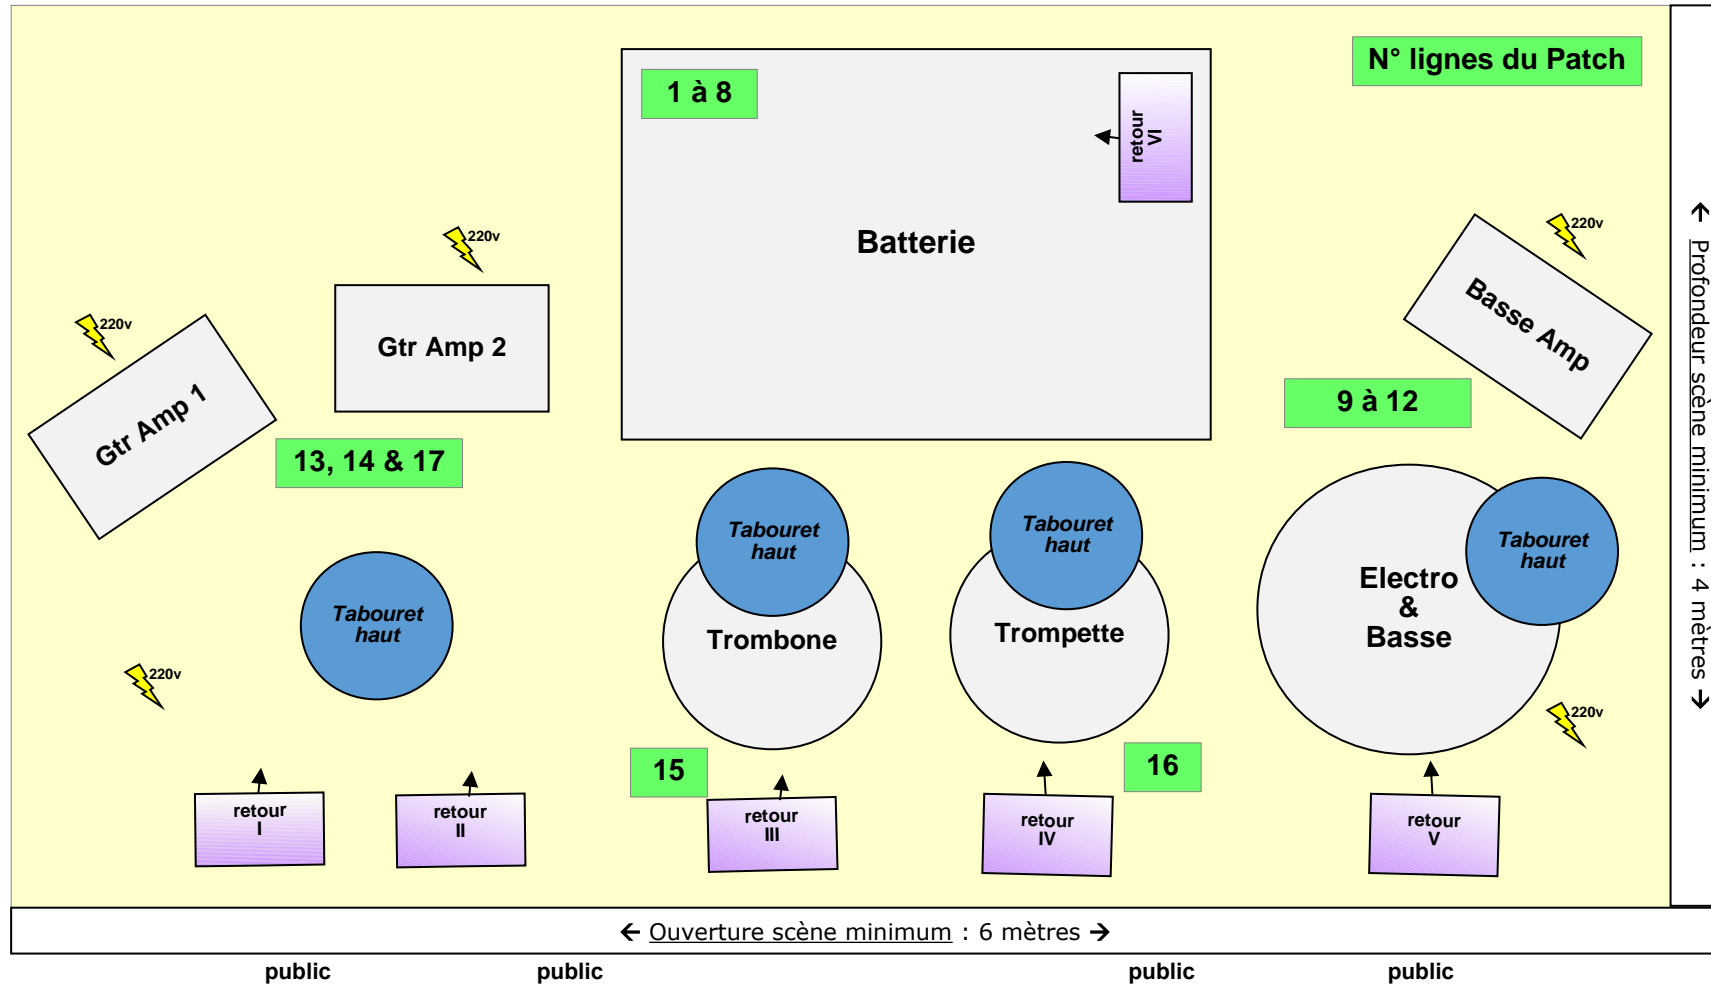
N° lignes du Patch

1 à 8

retour VI

Batterie

220v

Gtr Amp 2

220v

Gtr Amp 1

13, 14 & 17

220v

Basse Amp

9 à 12

Tabouret haut

Tabouret haut

Trombone

Tabouret haut

Trompette

Electro & Basse

Tabouret haut

220v

220v

15

16

retour I

retour II

retour III

retour IV

retour V

← Profondeur scène minimum : 4 mètres →

← Ouverture scène minimum : 6 mètres →

public public public public